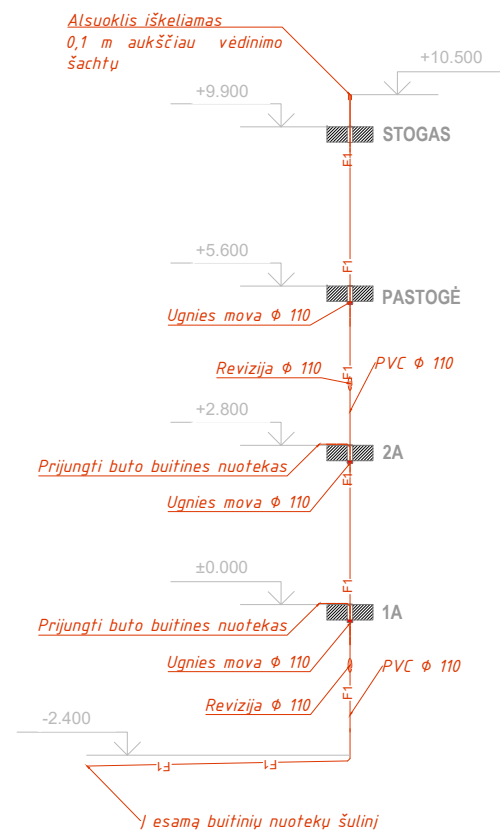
Alsuoklis iškeliamas 0,1 m aukščiau vėdinimo šachtų

+10.500

+9.900

STOGAS

F1

+5.600

F1

PASTOGĖ

Ugnies mova Φ 110

Revizija Φ 110

F1

PVC Φ 110

+2.800

2A

Prijungti buto buitines nuotekas

F1

Ugnies mova Φ 110

±0.000

F1

1A

Prijungti buto buitines nuotekas

Ugnies mova Φ 110

PVC Φ 110

Revizija Φ 110

F1

-2.400

F1

F1

Į esamą buitinių nuotekų šulinį